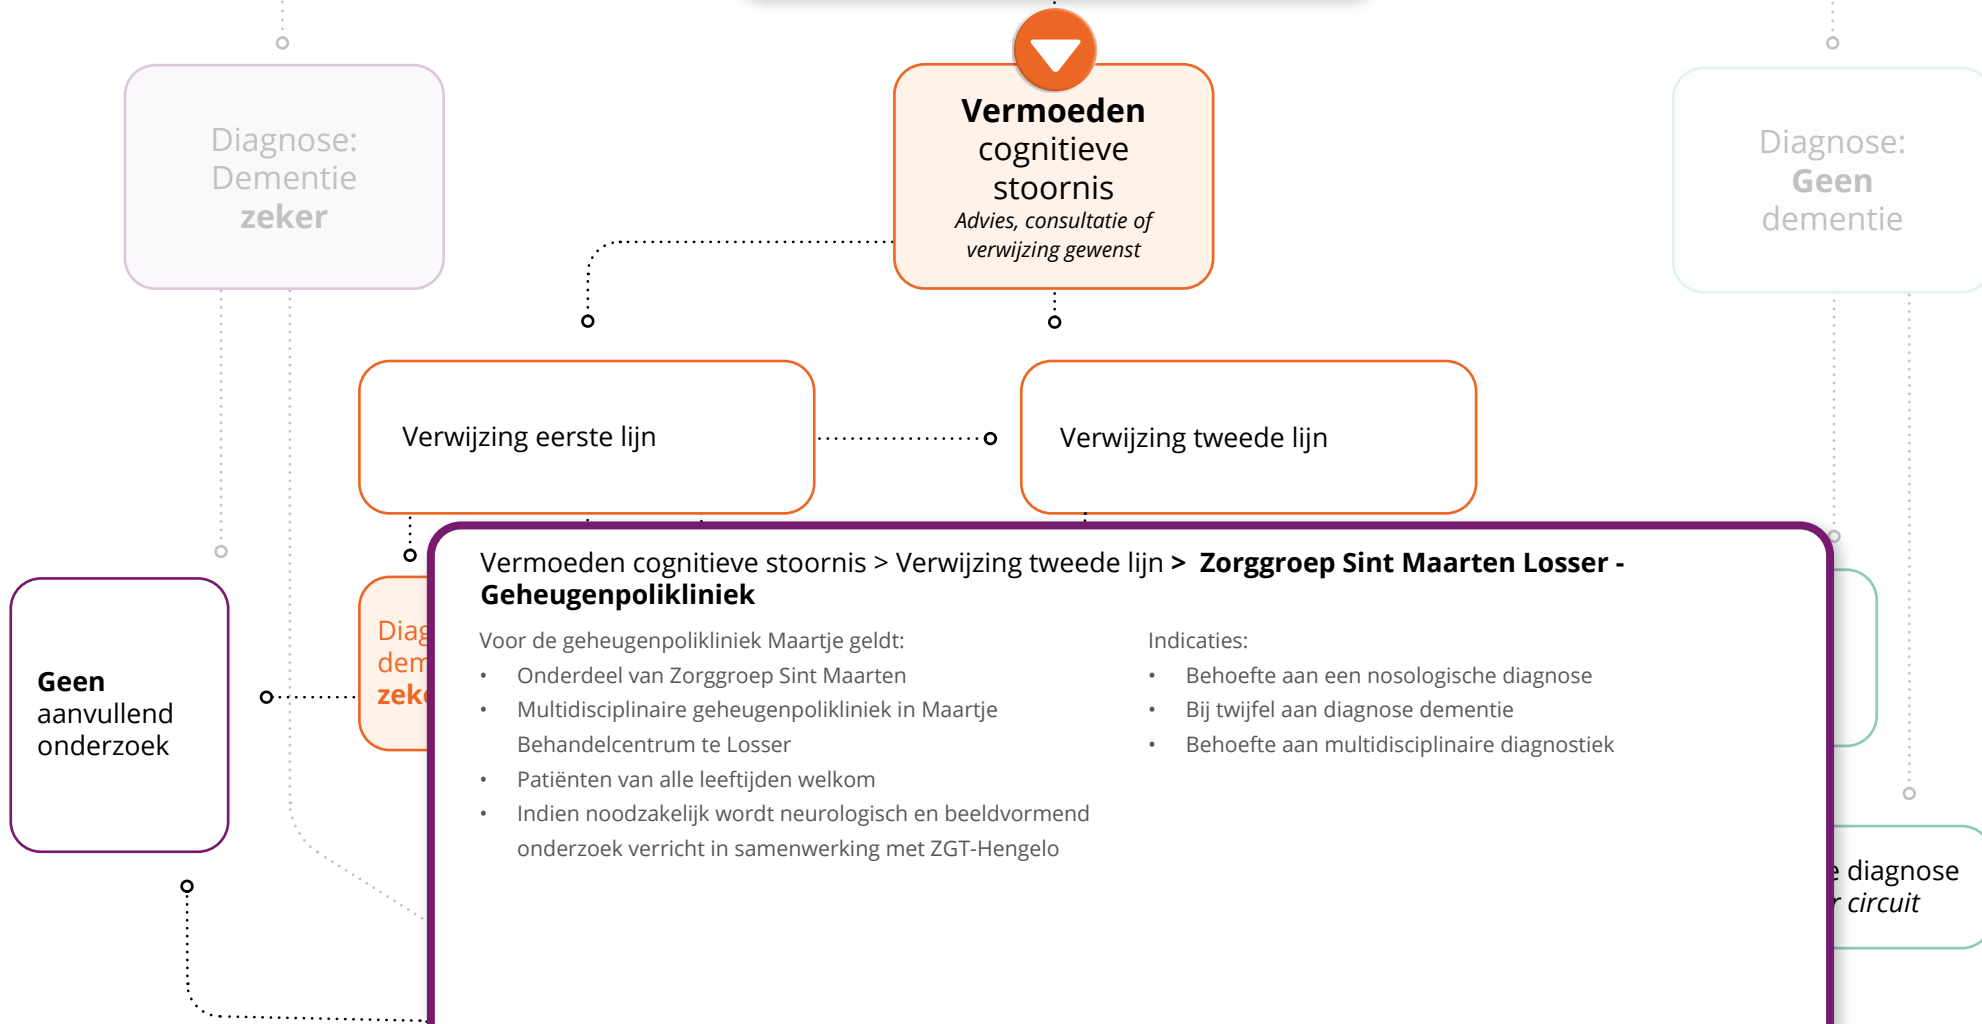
Diagnose: Dementie **zeker**

**Vermoeden** cognitieve stoornis
*Advies, consultatie of verwijzing gewenst*

Diagnose: **Geen** dementie

Verwijzing eerste lijn

Verwijzing tweede lijn

**Geen** aanvullend onderzoek

Diag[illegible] dem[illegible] zek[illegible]

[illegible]e diagnose
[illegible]r *circuit*

Vermoeden cognitieve stoornis > Verwijzing tweede lijn > **Zorggroep Sint Maarten Losser - Geheugenpolikliniek**

Voor de geheugenpolikliniek Maartje geldt:
- Onderdeel van Zorggroep Sint Maarten
- Multidisciplinaire geheugenpolikliniek in Maartje Behandelcentrum te Losser
- Patiënten van alle leeftijden welkom
- Indien noodzakelijk wordt neurologisch en beeldvormend onderzoek verricht in samenwerking met ZGT-Hengelo

Indicaties:
- Behoefte aan een nosologische diagnose
- Bij twijfel aan diagnose dementie
- Behoefte aan multidisciplinaire diagnostiek